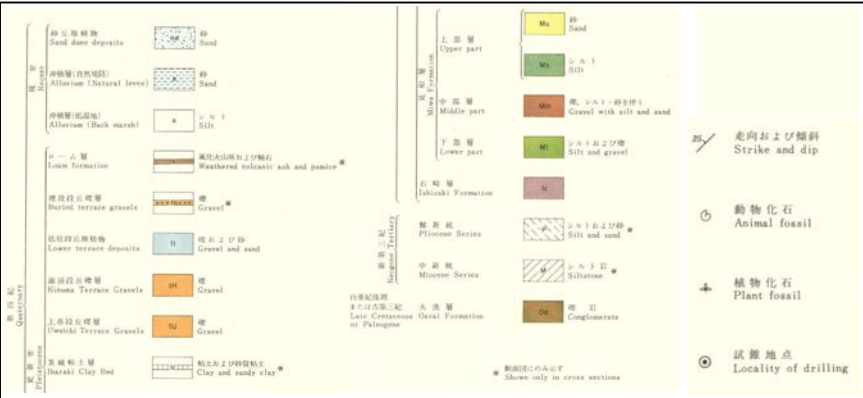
第四紀 Quaternary

現世 Recent

砂丘堆積物
Sand dune deposits
砂
Sand

沖積層(自然堤防)
Alluvium (Natural levee)
砂
Sand

沖積層(低湿地)
Alluvium (Back marsh)
シルト
Silt

洪積世 Pleistocene

ローム層
Loam formation
風化火山灰および軽石
Weathered volcanic ash and pumice *

埋没段丘礫層
Buried terrace gravels
礫
Gravel *

低位段丘堆積物
Lower terrace deposits
tl
礫および砂
Gravel and sand

雨浜段丘礫層
Hitoma Terrace Gravels
tH
礫
Gravel

上市段丘礫層
Uwaichi Terrace Gravels
tU
礫
Gravel

茨城粘土層
Ibaraki Clay Bed
粘土および砂質粘土
Clay and sandy clay *

三輪層 Miwa Formation

上部層
Upper part
Mu
砂
Sand
Ms
シルト
Silt

中部層
Middle part
Mm
礫, シルト・砂を伴う
Gravel with silt and sand

下部層
Lower part
Ml
シルトおよび礫
Silt and gravel

石崎層
Ishizaki Formation
Ir

新第三紀 Neogene Tertiary

鮮新統
Pliocene Series
P
シルトおよび砂
Silt and sand *

中新統
Miocene Series
M
シルト岩
Siltstone *

白亜紀後期または古第三紀
Late Cretaceous or Paleogene
大洗層
Oarai Formation
Oa
礫岩
Conglomerate

* 断面図にのみ示す
Shown only in cross sections

走向および傾斜
Strike and dip

動物化石
Animal fossil

植物化石
Plant fossil

試錐地点
Locality of drilling